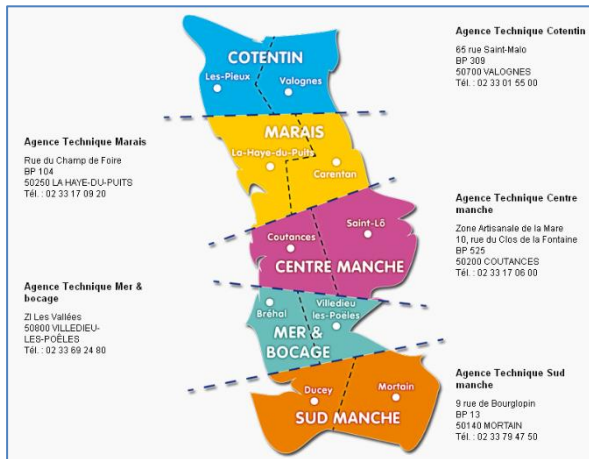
Agence Technique Cotentin
65 rue Saint-Malo
BP 309
50700 VALOGNES
Tél. : 02 33 01 55 00

COTENTIN
Les-Pieux
Valognes

Agence Technique Marais
Rue du Champ de Foire
BP 104
50250 LA HAYE-DU-PUITS
Tél. : 02 33 17 09 20

MARAIS
La-Haye-du-Puits
Carentan

Agence Technique Centre manche
Zone Artisanale de la Mare
10, rue du Clos de la Fontaine
BP 525
50200 COUTANCES
Tél. : 02 33 17 06 00

Coutances
Saint-Lô
CENTRE MANCHE

Agence Technique Mer & bocage
ZI Les Vallées
50800 VILLEDIEU-LES-POÊLES
Tél. : 02 33 69 24 80

Bréhal
Villedieu les-Poêles
MER & BOCAGE

Agence Technique Sud manche
9 rue de Bourglopin
BP 13
50140 MORTAIN
Tél. : 02 33 79 47 50

Ducey
Mortain
SUD MANCHE